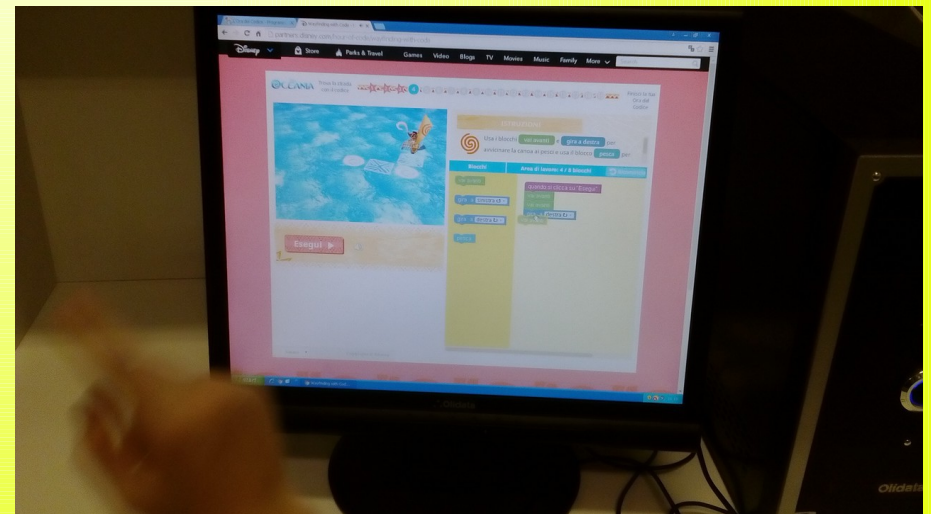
Disney
Store
Parks & Travel
Games
Video
Blogs
TV
Movies
Music
Family
More

OCEANIA

Istruzioni

Usa i blocchi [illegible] avanti + gira a destra per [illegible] la canoa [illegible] pesca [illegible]

Blocchi
Area di lavoro: 4 / 8 blocchi

quando si clicca su "Esegui"

Esegui

Olidata